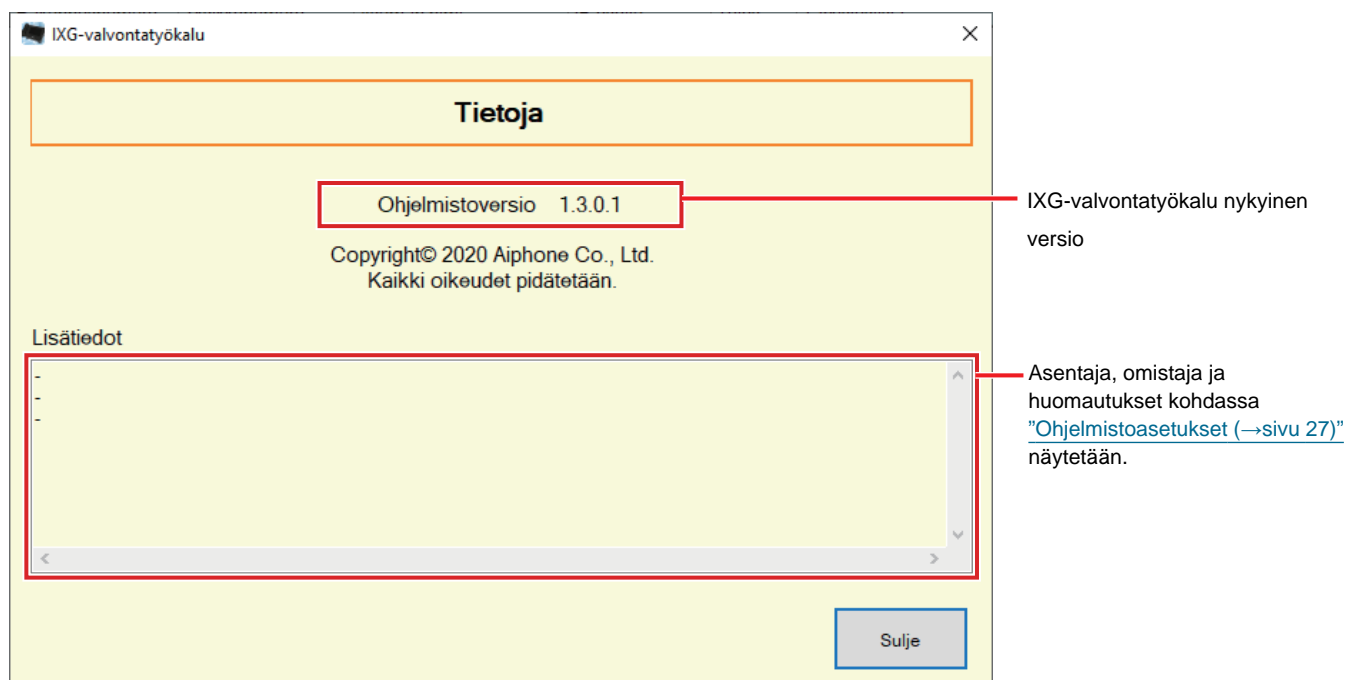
IXG-valvontatyökalu

×

Tietoja

Ohjelmistoversio 1.3.0.1

Copyright© 2020 Aiphone Co., Ltd.
Kaikki oikeudet pidätetään.

Lisätiedot

-
-
-

Sulje

IXG-valvontatyökalu nykyinen versio

Asentaja, omistaja ja huomautukset kohdassa ”Ohjelmistoasetukset (→sivu 27)” näytetään.